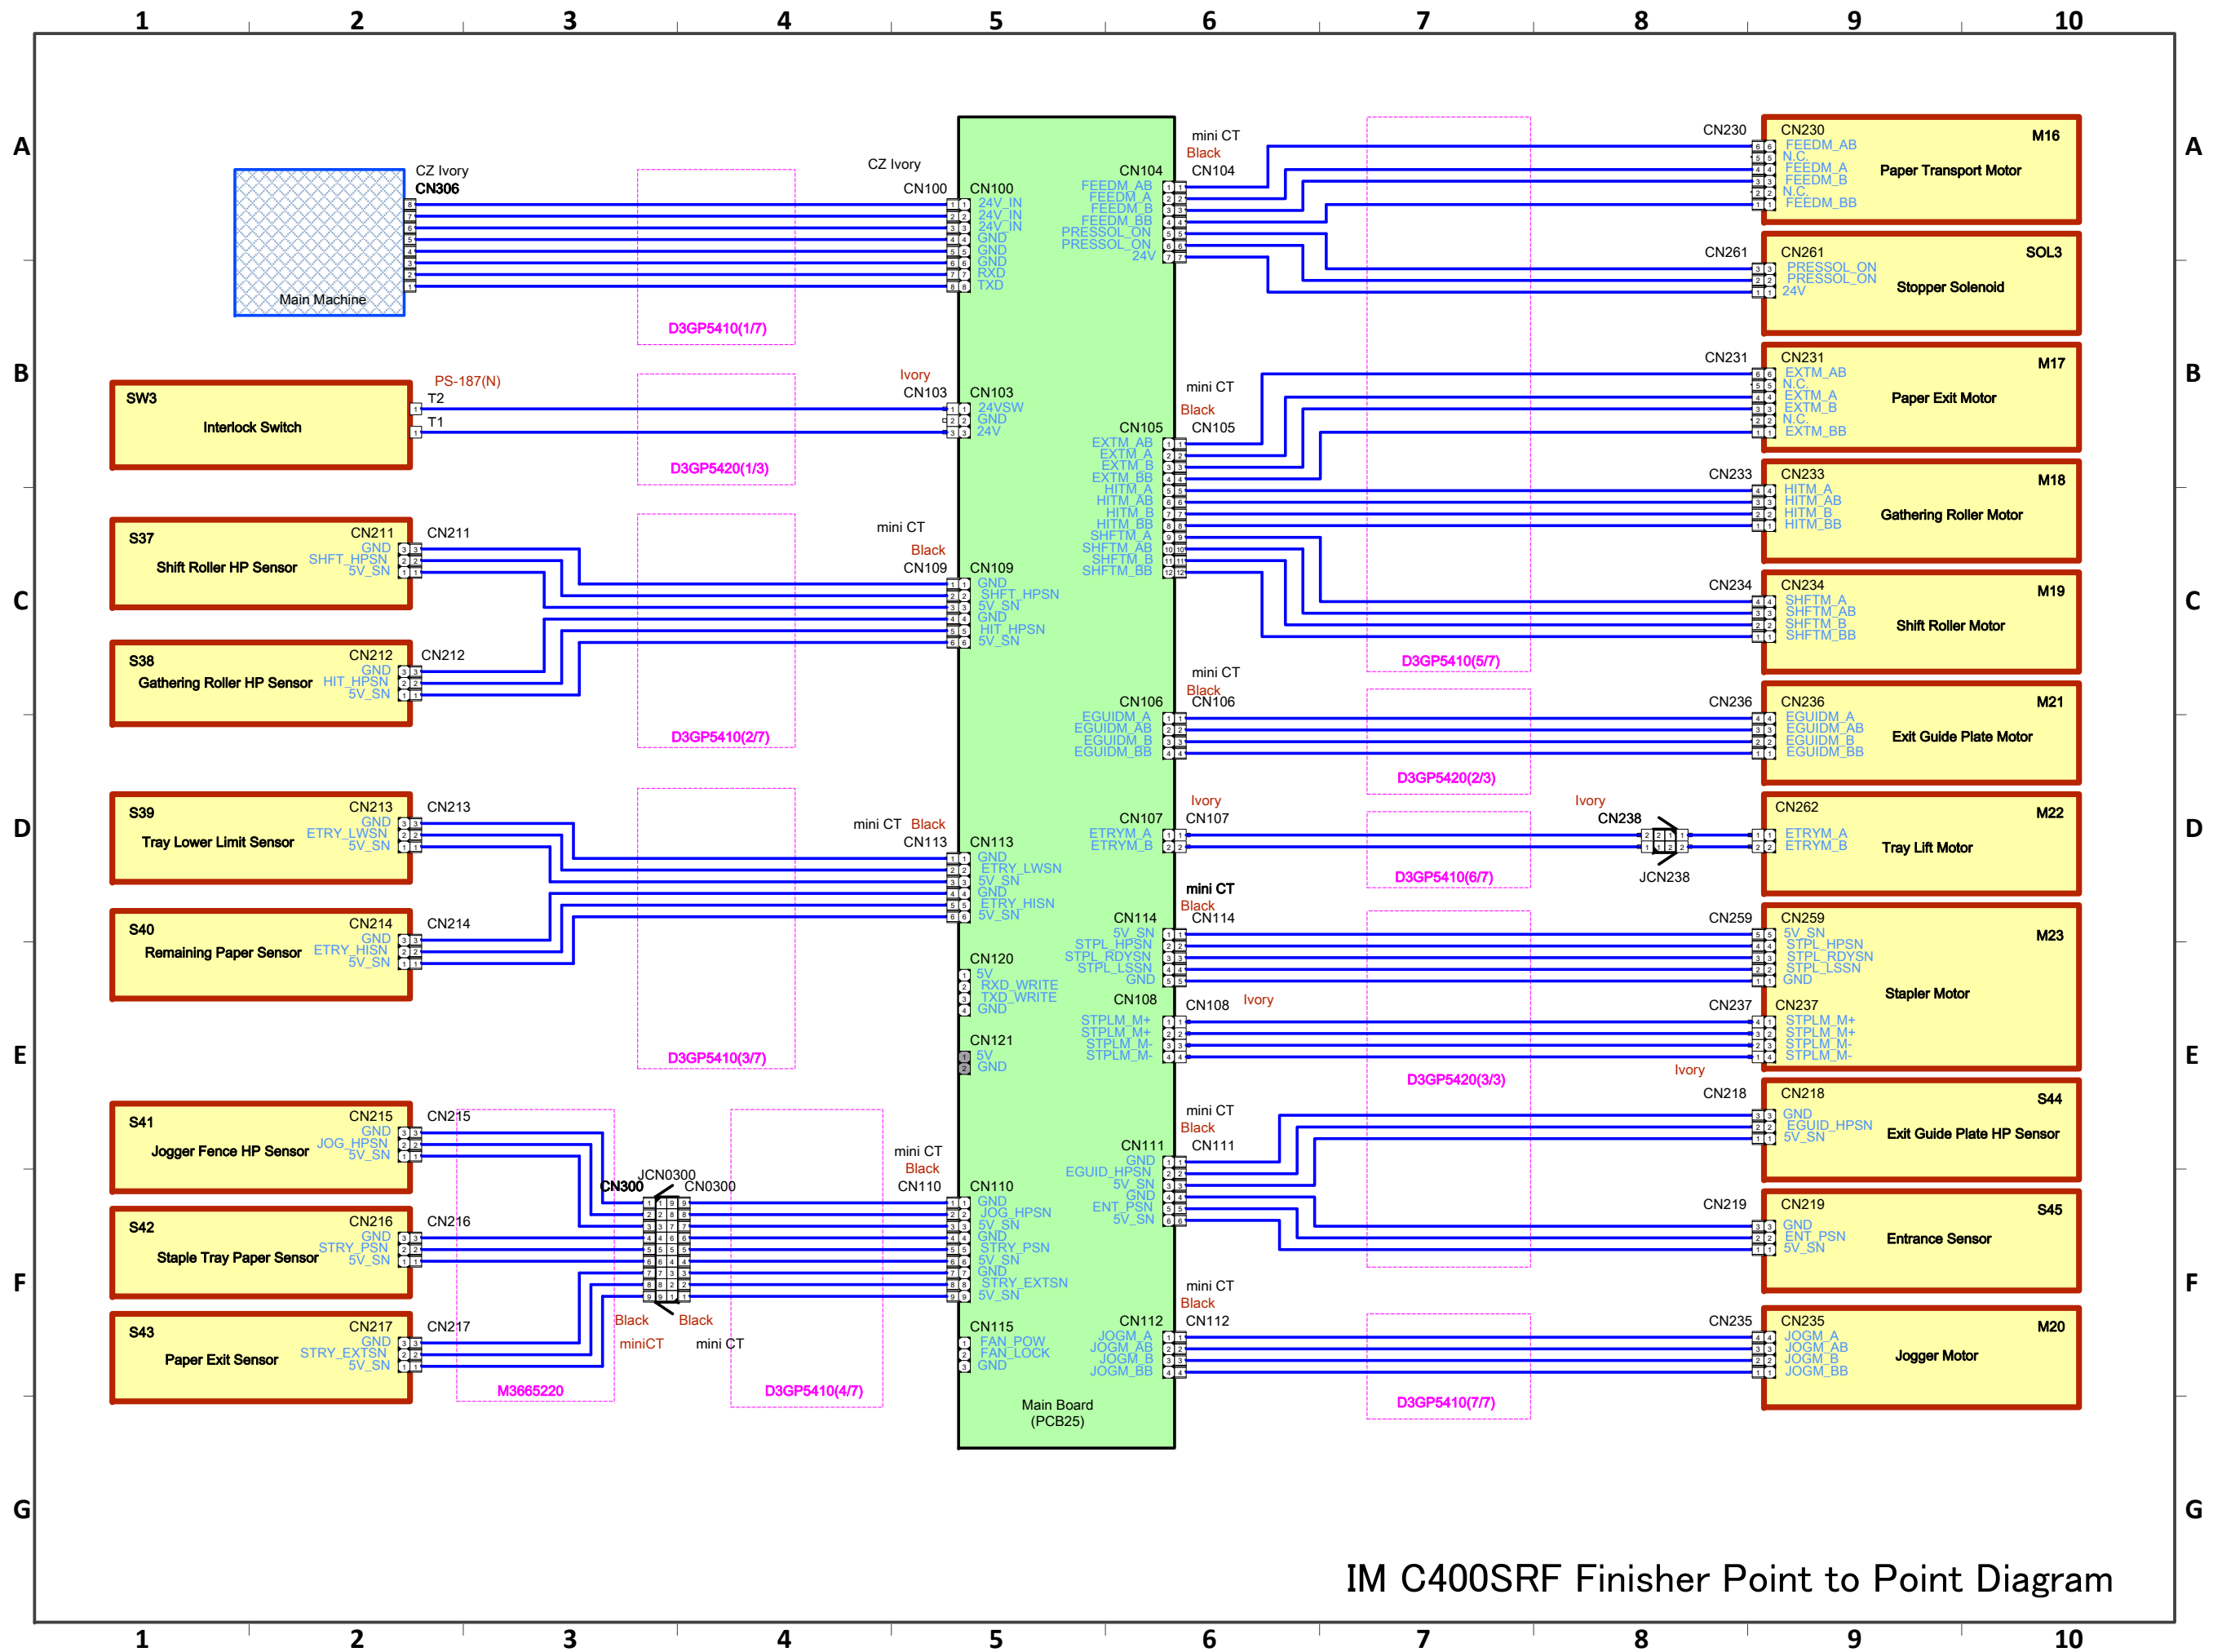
1 2 3 4 5 6 7 8 9 10

A B C D E F G

Main Machine
CZ Ivory
CN306
CZ Ivory
CN100
D3GP5410(1/7)

CN100
24V_IN
24V_IN
24V_IN
GND
GND
GND
RXD
TXD

mini CT
Black
CN104
CN104
FEEDM_AB
FEEDM_A
FEEDM_B
FEEDM_BB
PRESSOL_ON
PRESSOL_ON
24V

CN230
CN230
M16
FEEDM_AB
N.C.
FEEDM_A
FEEDM_B
N.C.
FEEDM_BB
Paper Transport Motor

CN261
CN261
SOL3
PRESSOL_ON
PRESSOL_ON
24V
Stopper Solenoid

SW3
Interlock Switch
PS-187(N)
T2
T1
Ivory
CN103
D3GP5420(1/3)
CN103
24VSW
GND
24V

mini CT
Black
CN105
CN105
EXTM_AB
EXTM_A
EXTM_B
EXTM_BB
HITM_A
HITM_AB
HITM_B
HITM_BB
SHFTM_A
SHFTM_AB
SHFTM_B
SHFTM_BB

CN231
CN231
M17
EXTM_AB
N.C.
EXTM_A
EXTM_B
N.C.
EXTM_BB
Paper Exit Motor

CN233
CN233
M18
HITM_A
HITM_AB
HITM_B
HITM_BB
Gathering Roller Motor

CN234
CN234
M19
SHFTM_A
SHFTM_AB
SHFTM_B
SHFTM_BB
Shift Roller Motor
D3GP5410(5/7)

S37
CN211
Shift Roller HP Sensor
GND
SHFT_HPSN
5V_SN
CN211

mini CT
Black
CN109
CN109
GND
SHFT_HPSN
5V_SN
GND
HIT_HPSN
5V_SN

S38
CN212
Gathering Roller HP Sensor
GND
HIT_HPSN
5V_SN
CN212
D3GP5410(2/7)

mini CT
Black
CN106
CN106
EGUIDM_A
EGUIDM_AB
EGUIDM_B
EGUIDM_BB
CN236
CN236
M21
EGUIDM_A
EGUIDM_AB
EGUIDM_B
EGUIDM_BB
Exit Guide Plate Motor
D3GP5420(2/3)

S39
CN213
Tray Lower Limit Sensor
GND
ETRY_LWSN
5V_SN
CN213
mini CT Black
CN113
CN113
GND
ETRY_LWSN
5V_SN
GND
ETRY_HISN
5V_SN

CN107
ETRYM_A
ETRYM_B
Ivory
CN107
D3GP5410(6/7)
Ivory
CN238
JCN238
CN262
M22
ETRYM_A
ETRYM_B
Tray Lift Motor

S40
CN214
Remaining Paper Sensor
GND
ETRY_HISN
5V_SN
CN214

mini CT
Black
CN114
CN114
5V_SN
STPL_HPSN
STPL_RDYSN
STPL_LSSN
GND
CN259
CN259
M23
5V_SN
STPL_HPSN
STPL_RDYSN
STPL_LSSN
GND
Stapler Motor

CN120
5V
RXD_WRITE
TXD_WRITE
GND
CN108
STPLM_M+
STPLM_M+
STPLM_M-
STPLM_M-
CN108
Ivory
CN237
CN237
STPLM_M+
STPLM_M+
STPLM_M-
STPLM_M-
CN121
5V
GND
D3GP5410(3/7)
D3GP5420(3/3)
Ivory

CN218
CN218
S44
GND
EGUID_HPSN
5V_SN
Exit Guide Plate HP Sensor

S41
CN215
Jogger Fence HP Sensor
GND
JOG_HPSN
5V_SN
CN215
JCN0300
CN300
CN0300
mini CT
Black
CN110
CN110
GND
JOG_HPSN
5V_SN
GND
STRY_PSN
5V_SN
GND
STRY_EXTSN
5V_SN

mini CT
Black
CN111
CN111
GND
EGUID_HPSN
5V_SN
GND
ENT_PSN
5V_SN

CN219
CN219
S45
GND
ENT_PSN
5V_SN
Entrance Sensor

S42
CN216
Staple Tray Paper Sensor
GND
STRY_PSN
5V_SN
CN216

S43
CN217
Paper Exit Sensor
GND
STRY_EXTSN
5V_SN
CN217
Black
miniCT
Black
mini CT
M3665220
D3GP5410(4/7)

CN115
FAN_POW
FAN_LOCK
GND
Main Board
(PCB25)

mini CT
Black
CN112
CN112
JOGM_A
JOGM_AB
JOGM_B
JOGM_BB
CN235
CN235
M20
JOGM_A
JOGM_AB
JOGM_B
JOGM_BB
Jogger Motor
D3GP5410(7/7)

IM C400SRF Finisher Point to Point Diagram

1 2 3 4 5 6 7 8 9 10